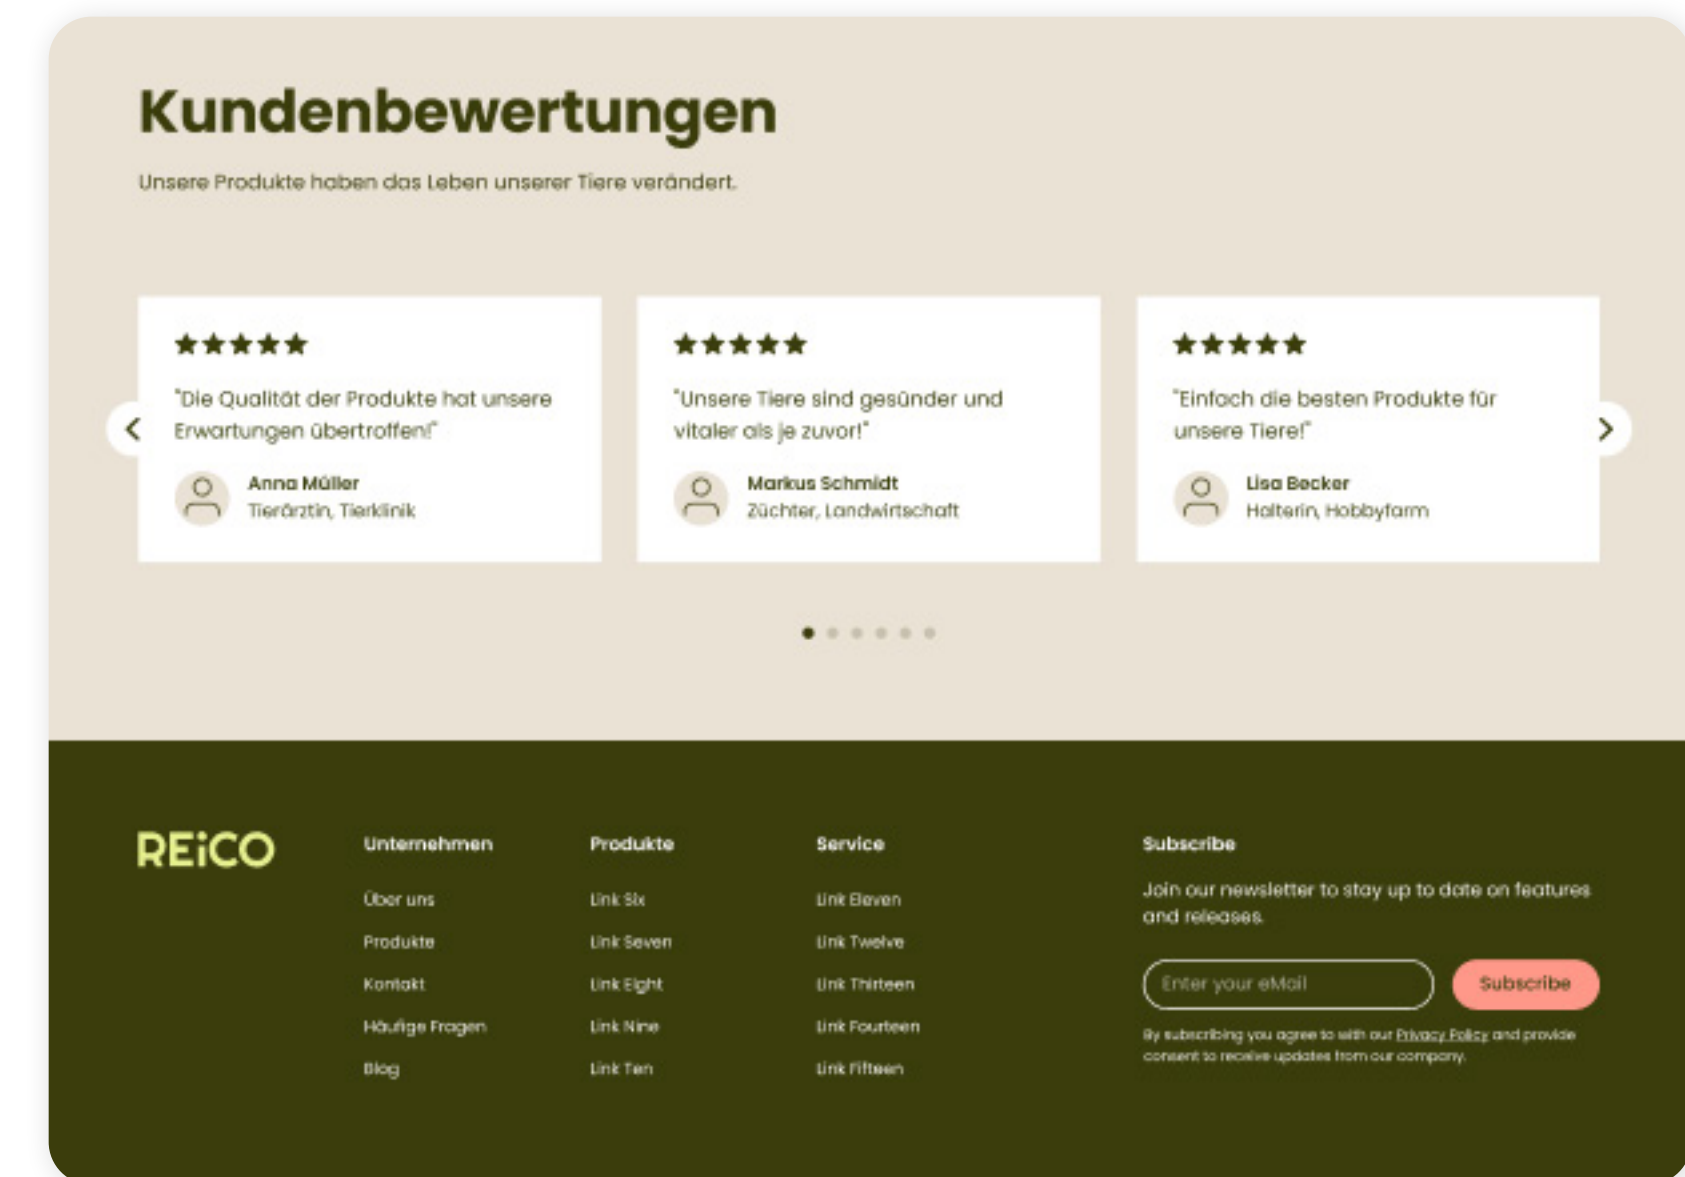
Kundenbewertungen

Unsere Produkte haben das Leben unserer Tiere verändert.

★★★★★

"Die Qualität der Produkte hat unsere Erwartungen übertroffen!"

Anna Müller
Tierärztin, Tierklinik

★★★★★

"Unsere Tiere sind gesünder und vitaler als je zuvor!"

Markus Schmidt
Züchter, Landwirtschaft

★★★★★

"Einfach die besten Produkte für unsere Tiere!"

Lisa Becker
Halterin, Hobbyfarm

REiCO

Unternehmen
Über uns
Produkte
Kontakt
Häufige Fragen
Blog

Produkte
Link Six
Link Seven
Link Eight
Link Nine
Link Ten

Service
Link Eleven
Link Twelve
Link Thirteen
Link Fourteen
Link Fifteen

Subscribe
Join our newsletter to stay up to date on features and releases.

Enter your eMail
Subscribe

By subscribing you agree to with our Privacy Policy and provide consent to receive updates from our company.